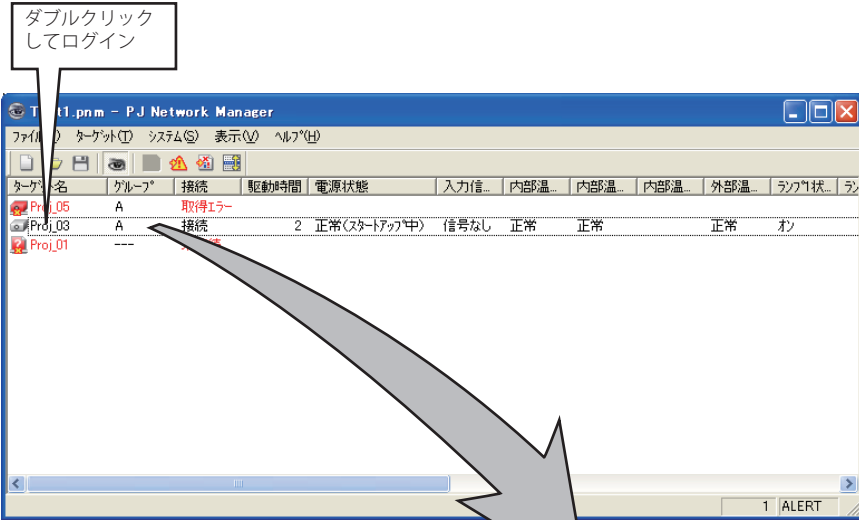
ダブルクリックしてログイン

T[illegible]t1.pnm - PJ Network Manager

ファイル(F) ターゲット(T) システム(S) 表示(V) ヘルプ(H)

| ターゲ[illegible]名 | グループ | 接続 | 駆動時間 | 電源状態 | 入力信... | 内部温... | 内部温... | 内部温... | 外部温... | ランプ1状... | ラン |
|---|---|---|---|---|---|---|---|---|---|---|---|
| Proj_05 | A | 取得エラー | | | | | | | | | |
| Proj_03 | A | 接続 | 2 | 正常(スタートアップ中) | 信号なし | 正常 | 正常 | | 正常 | オン | |
| Proj_01 | --- | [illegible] | | | | | | | | | |

1 ALERT